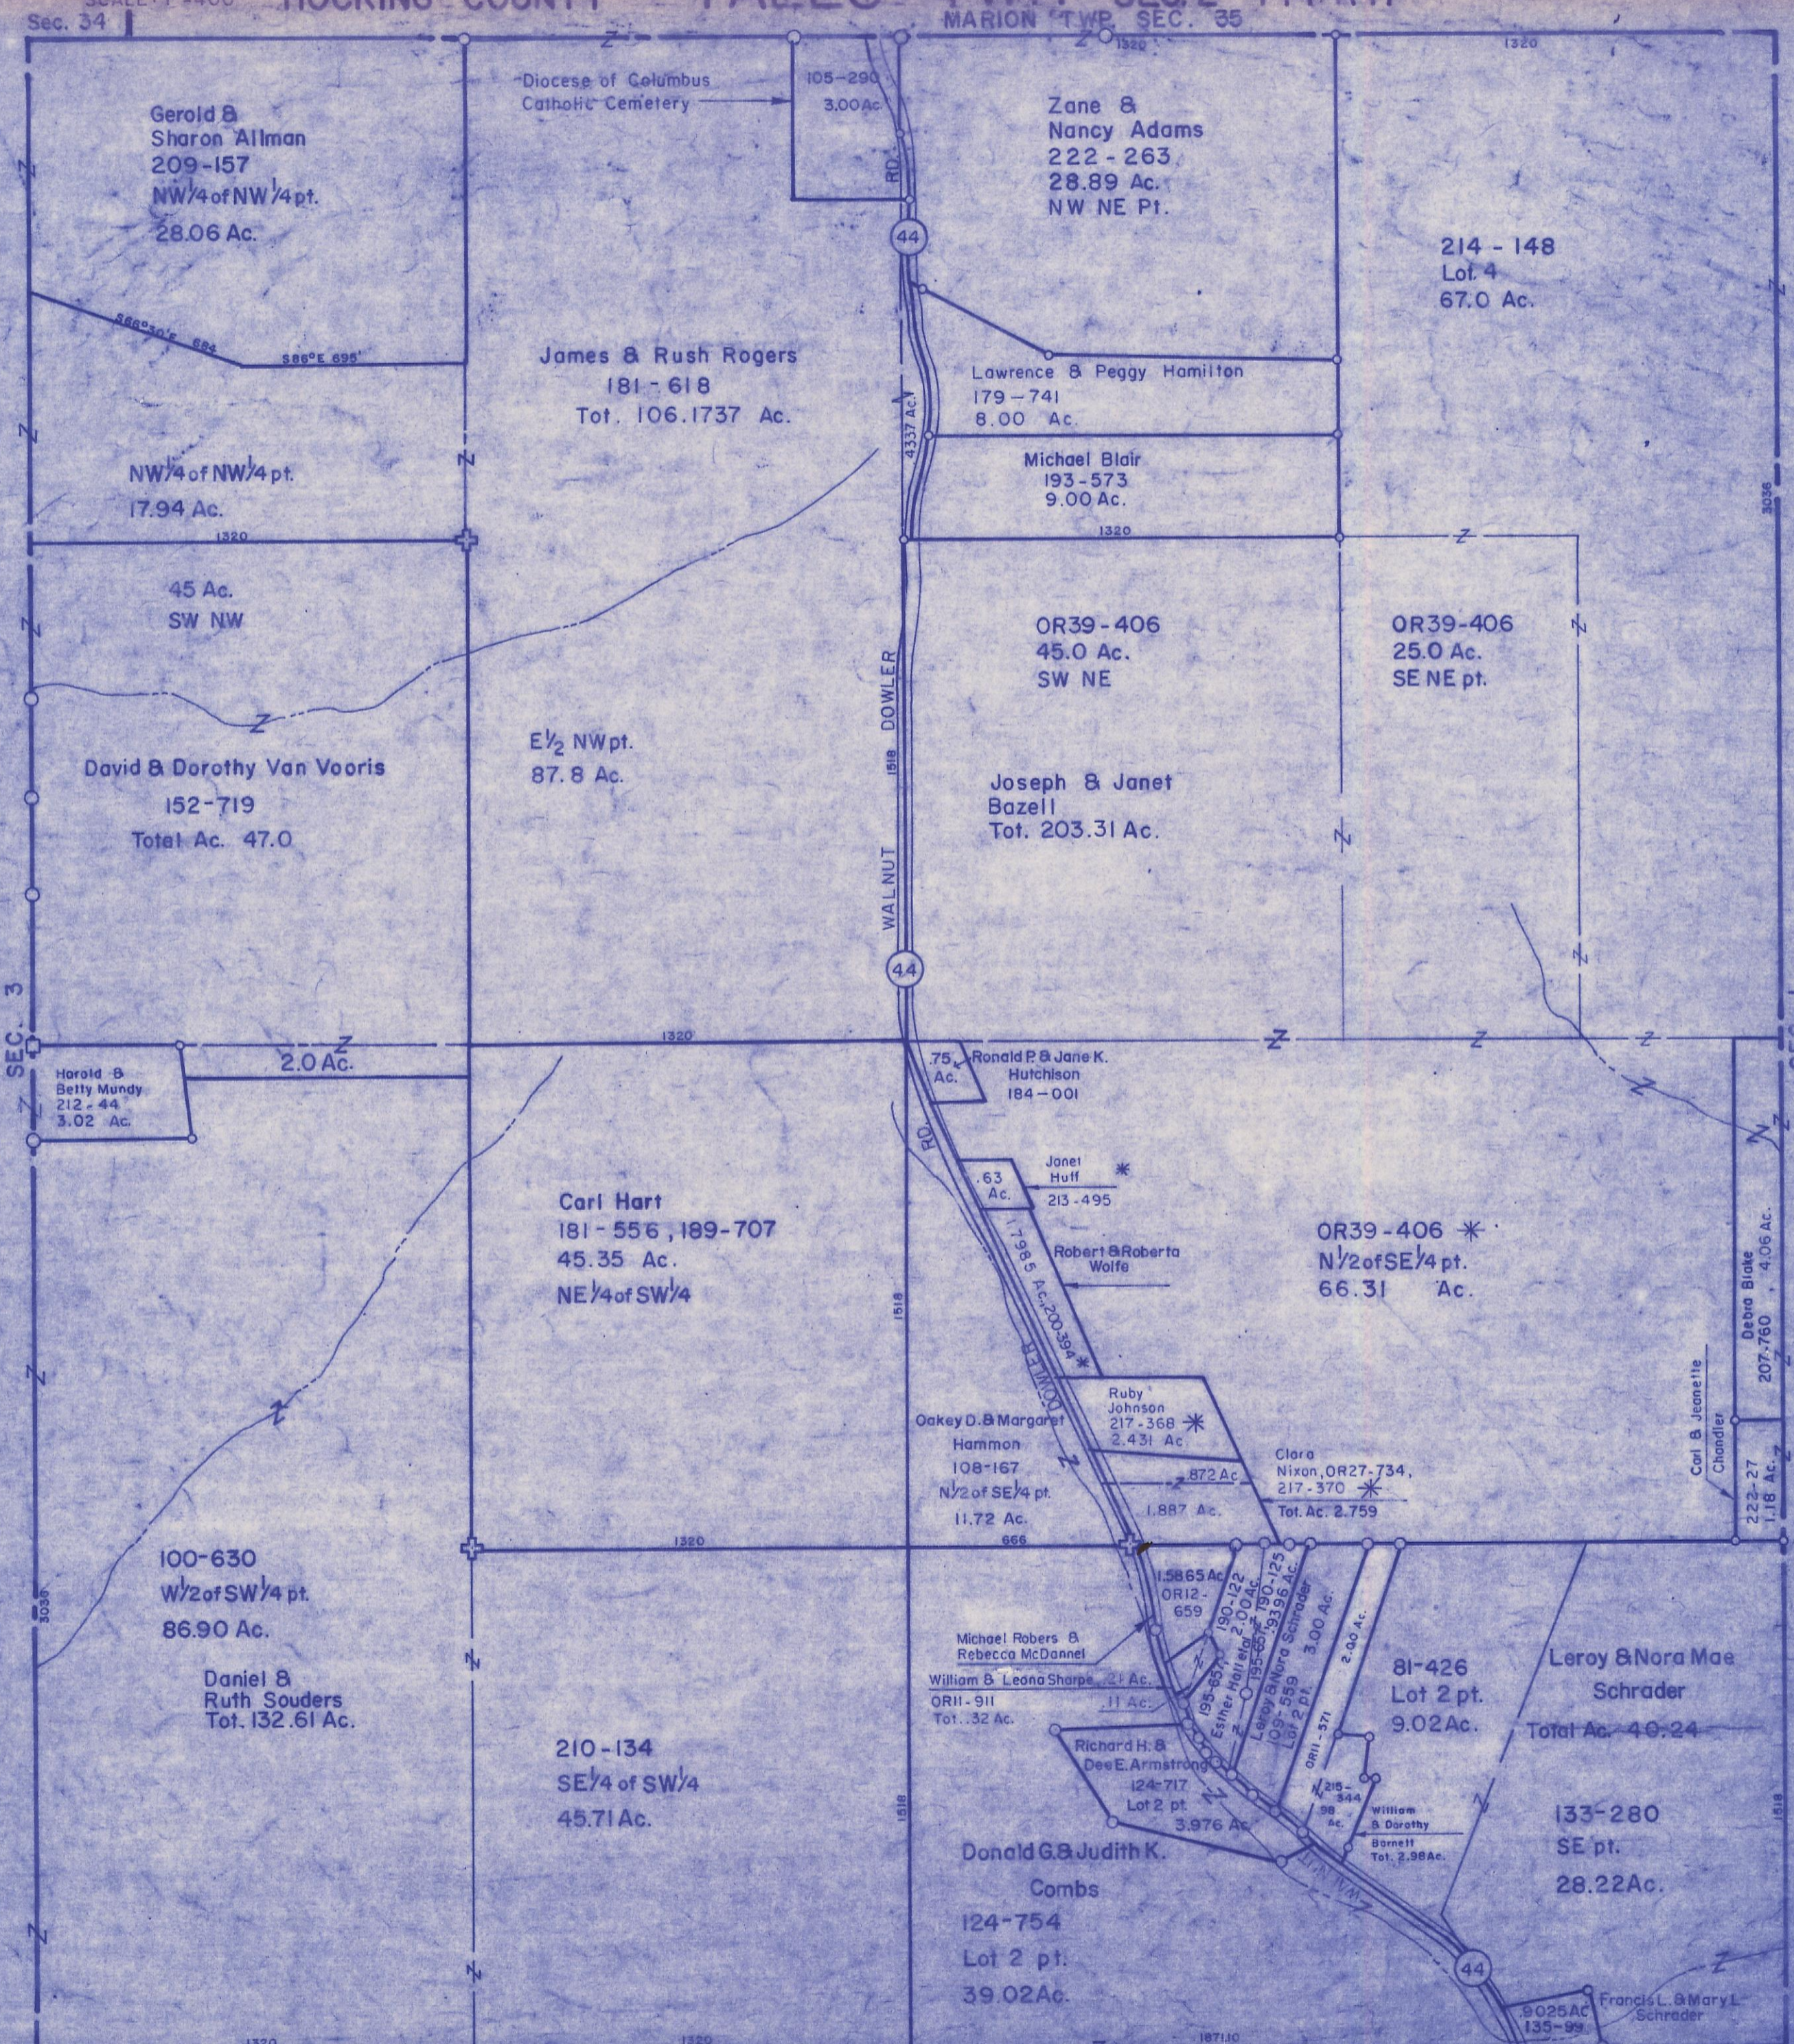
Sec. 34
HOCKING COUNTY
MARION TWP. SEC. 35
1320
1320
Gerold & Sharon Allman
209-157
NW¼ of NW¼ pt.
28.06 Ac.

Diocese of Columbus Catholic Cemetery
105-290
3.00 Ac.

Zane & Nancy Adams
222-263
28.89 Ac.
NW NE Pt.

214 - 148
Lot 4
67.0 Ac.

RD.
44

James & Rush Rogers
181-618
Tot. 106.1737 Ac.

Lawrence & Peggy Hamilton
179-741
8.00 Ac.

4.337 Ac.

Michael Blair
193-573
9.00 Ac.

NW¼ of NW¼ pt.
17.94 Ac.

1320
1320
45 Ac.
SW NW

OR39-406
45.0 Ac.
SW NE

OR39-406
25.0 Ac.
SE NE pt.

E½ NW pt.
87.8 Ac.

David & Dorothy Van Vooris
152-719
Total Ac. 47.0

DOWLER
1518
WALNUT
44

Joseph & Janet Bazell
Tot. 203.31 Ac.

SEC. 3
1320
Harold & Betty Mundy
212-44
3.02 Ac.
2.0 Ac.

.75 Ac.
Ronald P. & Jane K. Hutchison
184-001

RD.
.63 Ac.
Janet Huff
213-495

Carl Hart
181-556, 189-707
45.35 Ac.
NE¼ of SW¼

1.7985 Ac. 200-394
Robert & Roberta Wolfe

OR39-406
N½ of SE¼ pt.
66.31 Ac.

Debra Blake
207-780
4.06 Ac.

Carl & Jeanette Chandler
222-27
1.18 Ac.

1518
Ruby Johnson
217-368
2.431 Ac.

Oakey D. & Margaret Hammon
108-167
N½ of SE¼ pt.
11.72 Ac.

.872 Ac.
1.887 Ac.
Clara Nixon, OR27-734, 217-370
Tot. Ac. 2.759

100-630
W½ of SW¼ pt.
86.90 Ac.
3036
1320
666

1.5865 Ac.
OR12-659
190-122
2.00 Ac.
190-125
.9396 Ac.
3.00 Ac.
2.00 Ac.
195-653
Esther Hartsel
Leroy & Nora Schrader
195-559
Lot 2 pt.
OR11-371

81-426
Lot 2 pt.
9.02 Ac.

Leroy & Nora Mae Schrader
Total Ac. 40.24

Daniel & Ruth Souders
Tot. 132.61 Ac.

Michael Robers & Rebecca McDannel
William & Leona Sharpe .21 Ac.
OR11-911
Tot. .32 Ac.
.11 Ac.

Richard H. & Dee E. Armstrong
124-717
Lot 2 pt.
3.976 Ac.

215-344
.98 Ac.
William & Dorothy Bornett
Tot. 2.98 Ac.

210-134
SE¼ of SW¼
45.71 Ac.

1518
Donald G. & Judith K. Combs
124-754
Lot 2 pt.
39.02 Ac.

133-280
SE pt.
28.22 Ac.

44
9025 Ac.
135-99
Francis L. & Mary L. Schrader
1320
1320